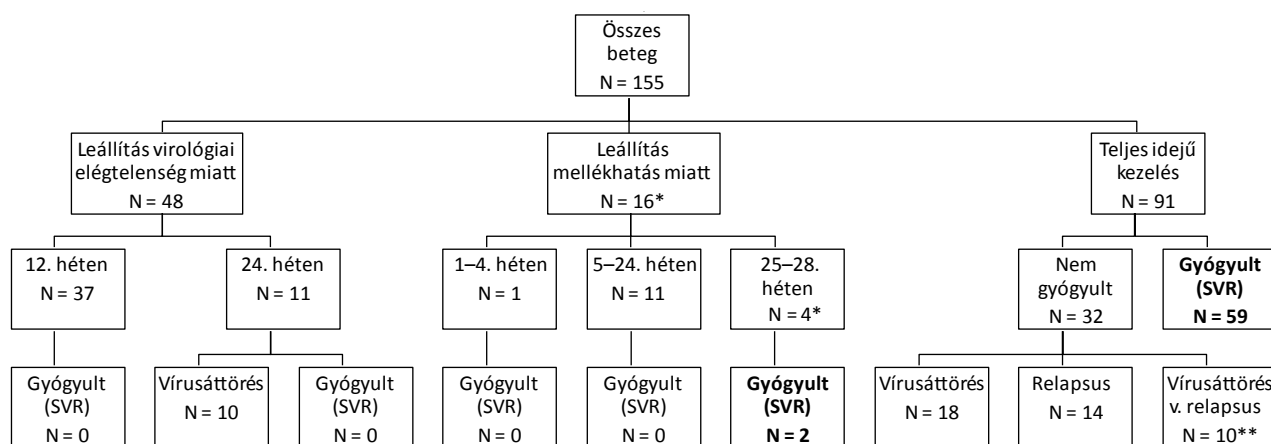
Összes beteg
N = 155

Leállítás virológiai elégtelenség miatt
N = 48

Leállítás mellékhatás miatt
N = 16*

Teljes idejű kezelés
N = 91

12. héten
N = 37

24. héten
N = 11

1–4. héten
N = 1

5–24. héten
N = 11

25–28. héten
N = 4*

Nem gyógyult
N = 32

**Gyógyult (SVR)**
**N = 59**

Gyógyult (SVR)
N = 0

Vírusáttörés
N = 10

Gyógyult (SVR)
N = 0

Gyógyult (SVR)
N = 0

Gyógyult (SVR)
N = 0

**Gyógyult (SVR)**
**N = 2**

Vírusáttörés
N = 18

Relapsus
N = 14

Vírusáttörés v. relapsus
N = 10**